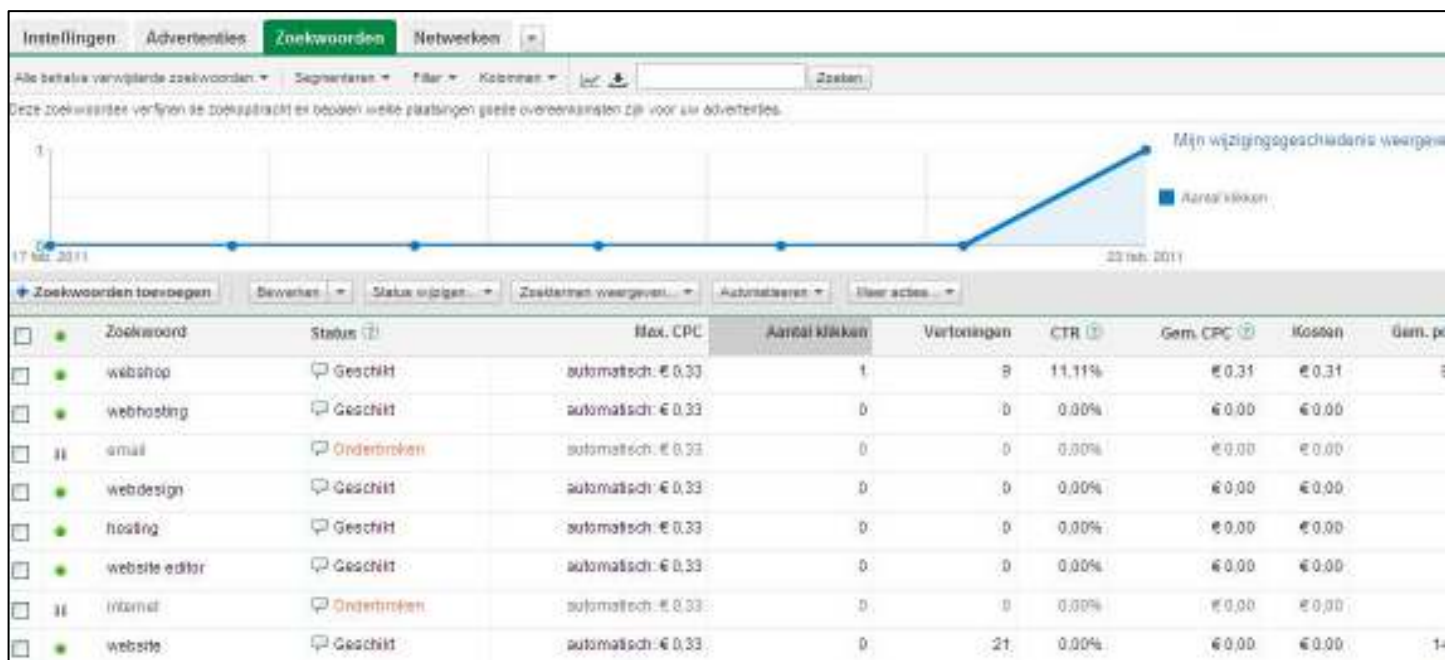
Instellingen Advertenties Zoekwoorden Netwerken

Alle behalve verwijderde zoekwoorden ▾ Segmenteren ▾ Filter ▾ Kolommen ▾ Zoeken

Deze zoekwoorden verfijnen de zoekopdracht en bepalen welke plaatsingen goede overeenkomsten zijn voor uw advertenties.

Mijn wijzigingsgeschiedenis weergeven

1

0

17 feb. 2011

23 feb. 2011

Aantal klikken

+ Zoekwoorden toevoegen Bewerken ▾ Status wijzigen... ▾ Zoektermen weergeven... ▾ Automatiseren ▾ Meer acties... ▾

| | | Zoekwoord | Status | Max. CPC | Aantal klikken | Vertoningen | CTR | Gem. CPC | Kosten | Gem. p |
|---|---|---|---|---|---|---|---|---|---|---|
| | | webshop | Geschikt | automatisch: € 0,33 | 1 | 9 | 11,11% | € 0,31 | € 0,31 | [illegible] |
| | | webhosting | Geschikt | automatisch: € 0,33 | 0 | 0 | 0,00% | € 0,00 | € 0,00 | |
| | | email | Onderbroken | automatisch: € 0,33 | 0 | 0 | 0,00% | € 0,00 | € 0,00 | |
| | | webdesign | Geschikt | automatisch: € 0,33 | 0 | 0 | 0,00% | € 0,00 | € 0,00 | |
| | | hosting | Geschikt | automatisch: € 0,33 | 0 | 0 | 0,00% | € 0,00 | € 0,00 | |
| | | website editor | Geschikt | automatisch: € 0,33 | 0 | 0 | 0,00% | € 0,00 | € 0,00 | |
| | | internet | Onderbroken | automatisch: € 0,33 | 0 | 0 | 0,00% | € 0,00 | € 0,00 | |
| | | website | Geschikt | automatisch: € 0,33 | 0 | 21 | 0,00% | € 0,00 | € 0,00 | 1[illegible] |